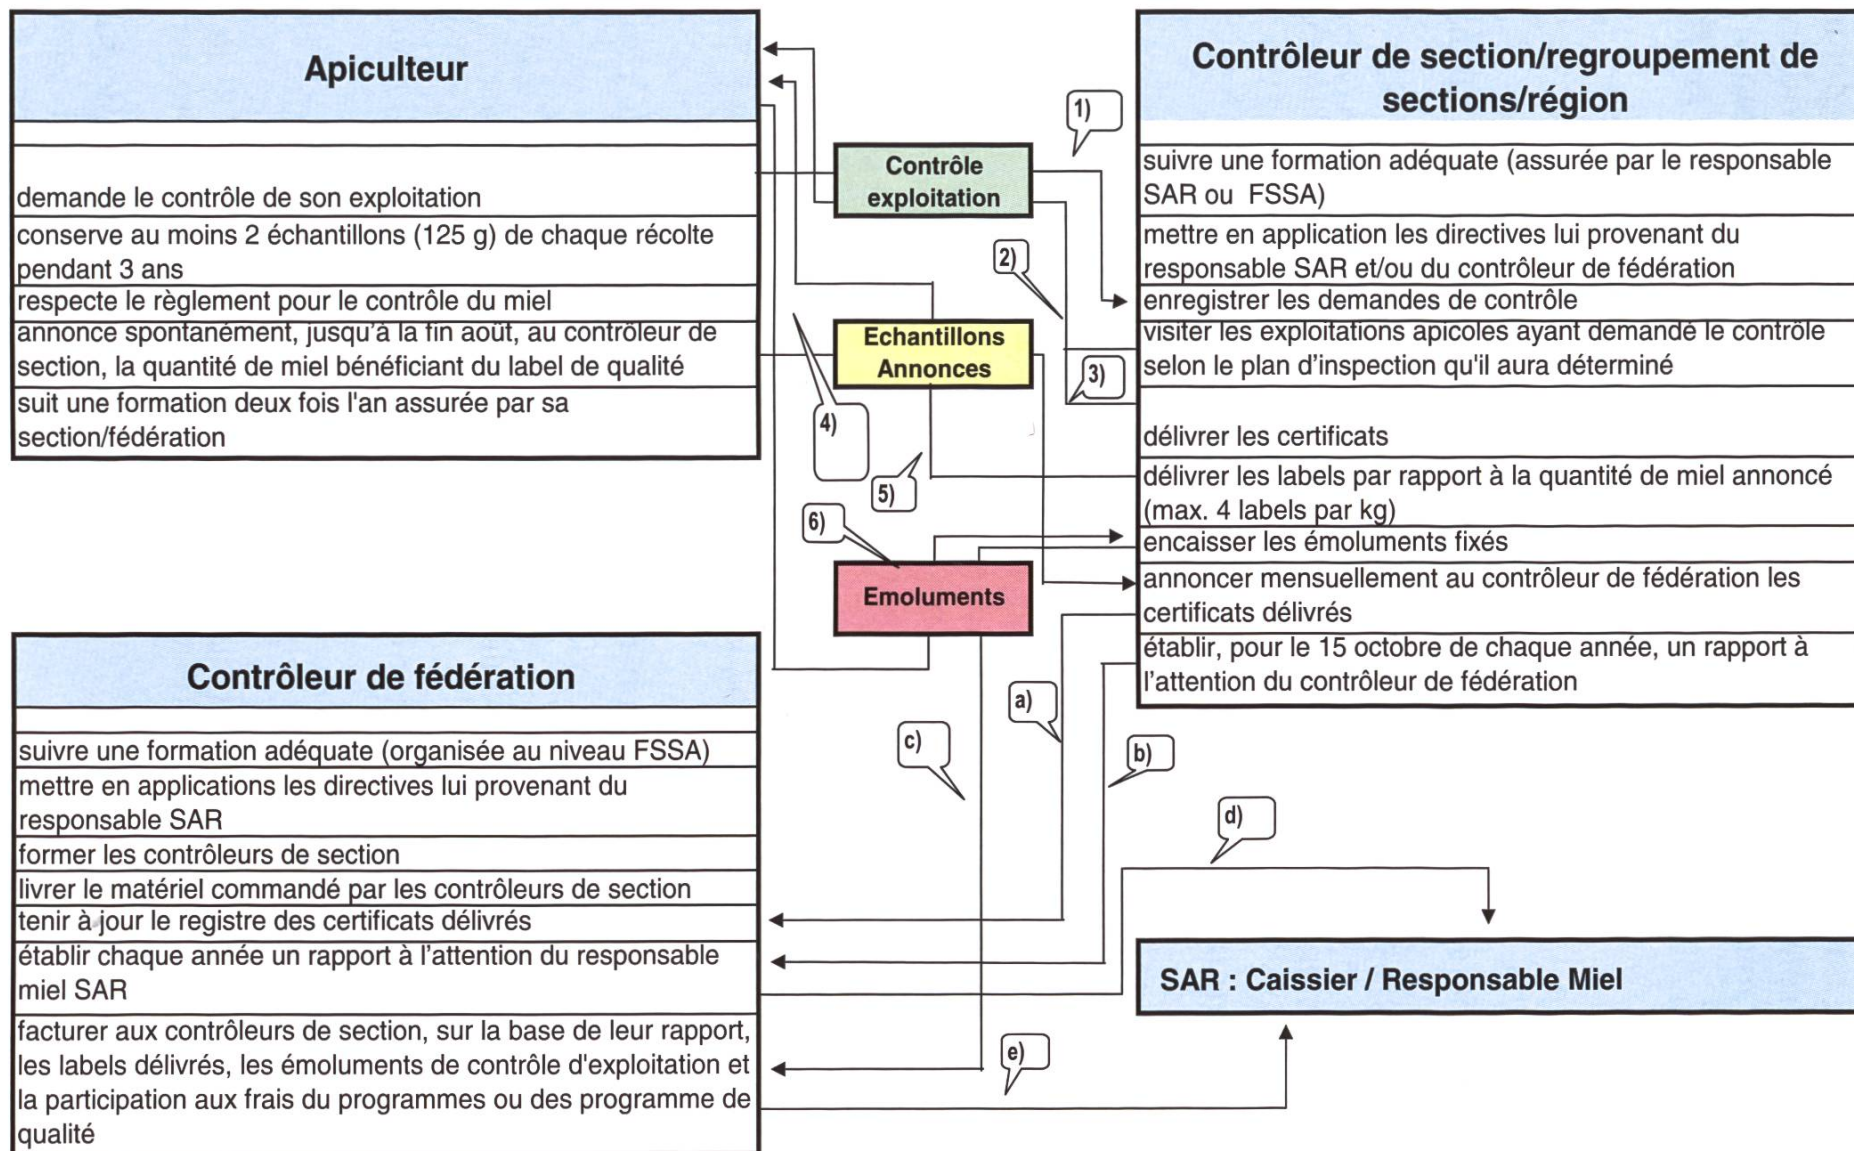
Apiculteur

demande le contrôle de son exploitation

conserve au moins 2 échantillons (125 g) de chaque récolte pendant 3 ans

respecte le règlement pour le contrôle du miel

annonce spontanément, jusqu'à la fin août, au contrôleur de section, la quantité de miel bénéficiant du label de qualité

suit une formation deux fois l'an assurée par sa section/fédération

Contrôle exploitation

Echantillons Annonces

Emoluments

1)

2)

3)

4)

5)

6)

Contrôleur de section/regroupement de sections/région

suivre une formation adéquate (assurée par le responsable SAR ou FSSA)

mettre en application les directives lui provenant du responsable SAR et/ou du contrôleur de fédération

enregistrer les demandes de contrôle

visiter les exploitations apicoles ayant demandé le contrôle selon le plan d'inspection qu'il aura déterminé

délivrer les certificats

délivrer les labels par rapport à la quantité de miel annoncé (max. 4 labels par kg)

encaisser les émoluments fixés

annoncer mensuellement au contrôleur de fédération les certificats délivrés

établir, pour le 15 octobre de chaque année, un rapport à l'attention du contrôleur de fédération

Contrôleur de fédération

suivre une formation adéquate (organisée au niveau FSSA)

mettre en applications les directives lui provenant du responsable SAR

former les contrôleurs de section

livrer le matériel commandé par les contrôleurs de section

tenir à jour le registre des certificats délivrés

établir chaque année un rapport à l'attention du responsable miel SAR

facturer aux contrôleurs de section, sur la base de leur rapport, les labels délivrés, les émoluments de contrôle d'exploitation et la participation aux frais du programmes ou des programme de qualité

a)

b)

c)

d)

e)

SAR : Caissier / Responsable Miel